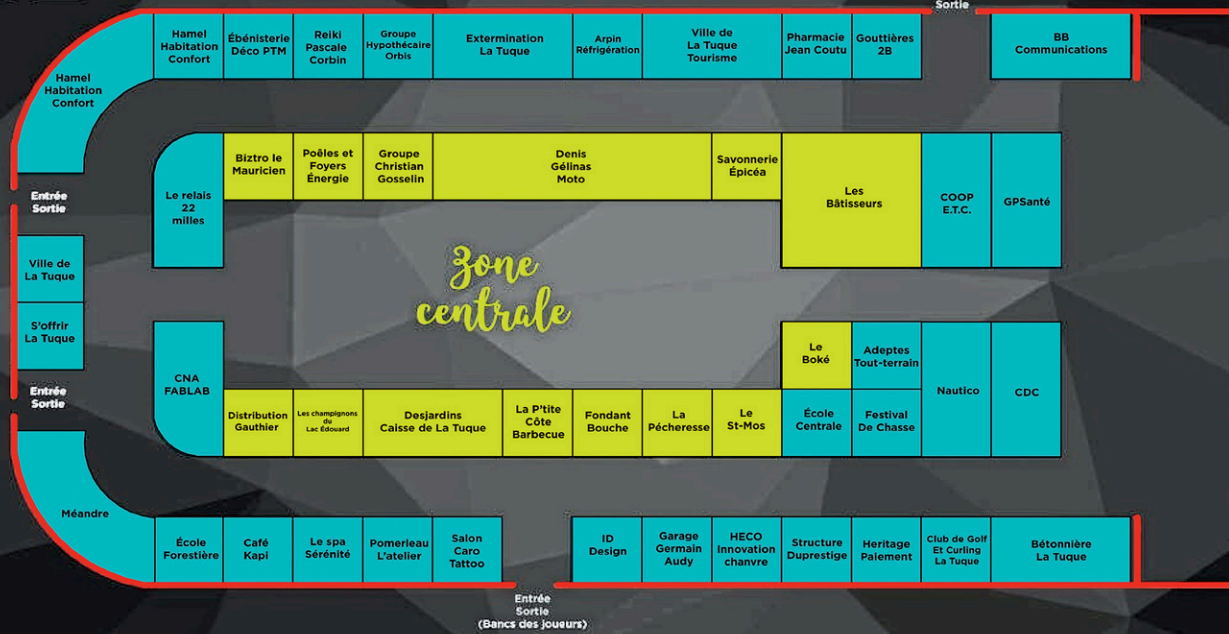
Sortie

Hamel Habitation Confort

Ébénisterie Déco PTM

Reiki Pascale Corbin

Groupe Hypothécaire Orbis

Extermination La Tuque

Arpin Réfrigération

Ville de La Tuque Tourisme

Pharmacie Jean Coutu

Gouttières 2B

BB Communications

Hamel Habitation Confort

Entrée Sortie

Le relais 22 milles

Biztro le Mauricien

Poêles et Foyers Énergie

Groupe Christian Gosselin

Denis Gélinas Moto

Savonnerie Épicéa

Les Bâtisseurs

COOP E.T.C.

GPSanté

Ville de La Tuque

S'offrir La Tuque

Zone centrale

Entrée Sortie

CNA FABLAB

Le Boké

Adeptes Tout-terrain

Nautico

CDC

Distribution Gauthier

Les champignons du Lac Édouard

Desjardins Caisse de La Tuque

La P'tite Côte Barbecue

Fondant Bouche

La Pécheresse

Le St-Mos

École Centrale

Festival De Chasse

Méandre

École Forestière

Café Kapi

Le spa Sérénité

Pomerleau L'atelier

Salon Caro Tattoo

ID Design

Garage Germain Audy

HECO Innovation chanvre

Structure Duprestige

Heritage Paiement

Club de Golf Et Curling La Tuque

Bétonnière La Tuque

Entrée Sortie (Bancs des joueurs)